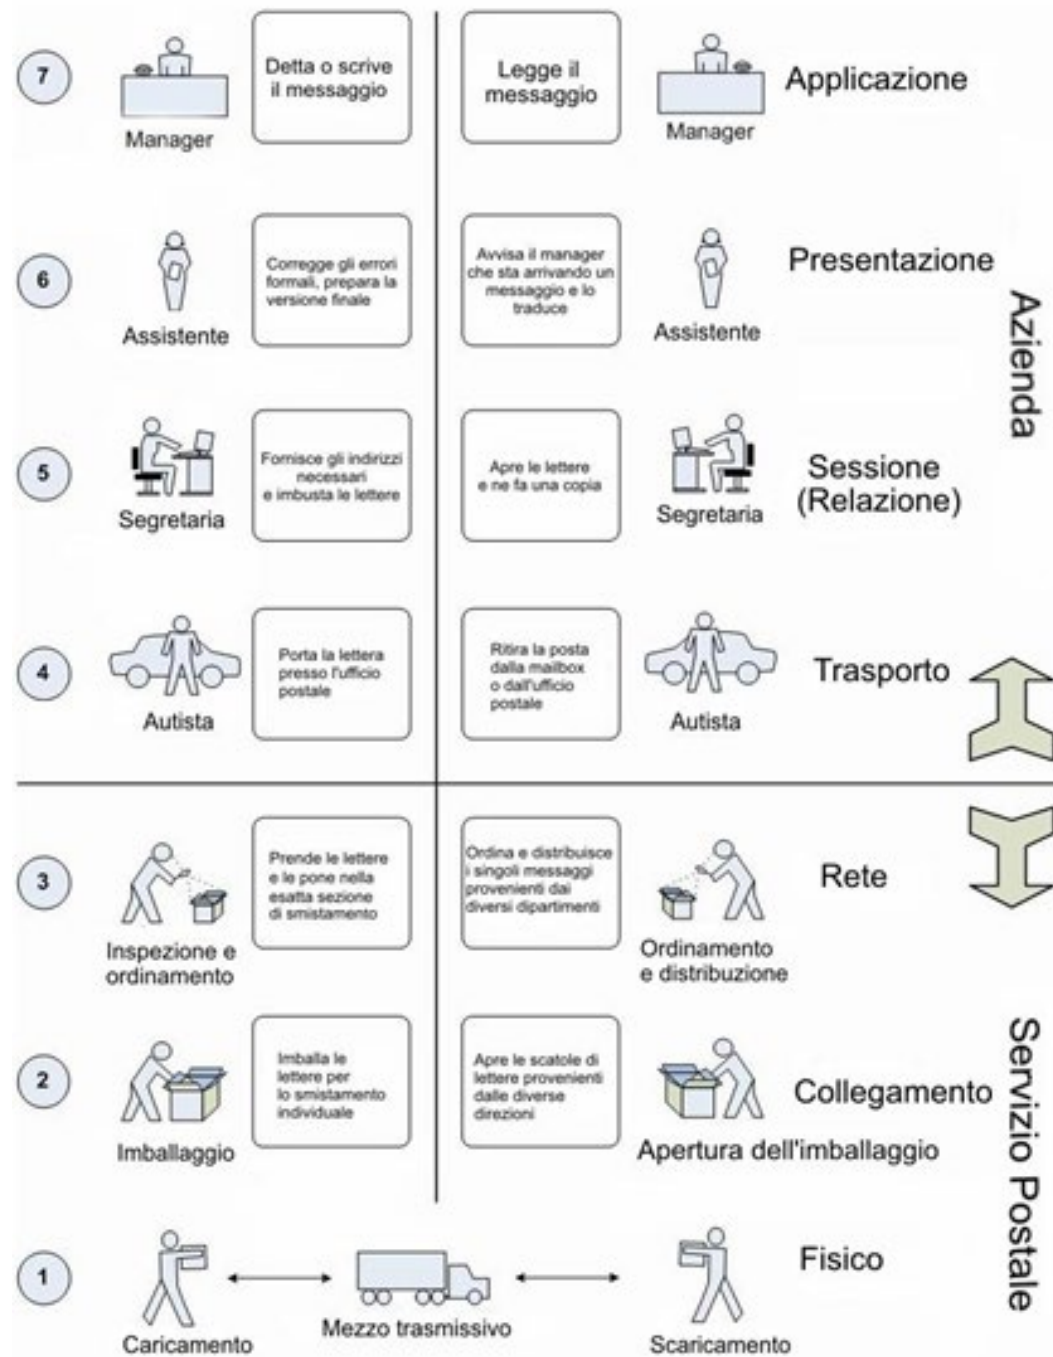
7

Manager

Detta o scrive il messaggio

Legge il messaggio

Manager

Applicazione

6

Assistente

Corregge gli errori formali, prepara la versione finale

Avvisa il manager che sta arrivando un messaggio e lo traduce

Assistente

Presentazione

5

Segretaria

Fornisce gli indirizzi necessari e imbusta le lettere

Apre le lettere e ne fa una copia

Segretaria

Sessione (Relazione)

4

Autista

Porta la lettera presso l'ufficio postale

Ritira la posta dalla mailbox o dall'ufficio postale

Autista

Trasporto

Azienda

3

Inspezione e ordinamento

Prende le lettere e le pone nella esatta sezione di smistamento

Ordina e distribuisce i singoli messaggi provenienti dai diversi dipartimenti

Ordinamento e distribuzione

Rete

2

Imballaggio

Imballa le lettere per lo smistamento individuale

Apre le scatole di lettere provenienti dalle diverse direzioni

Apertura dell'imballaggio

Collegamento

1

Caricamento

Mezzo trasmissivo

Scaricamento

Fisico

Servizio Postale